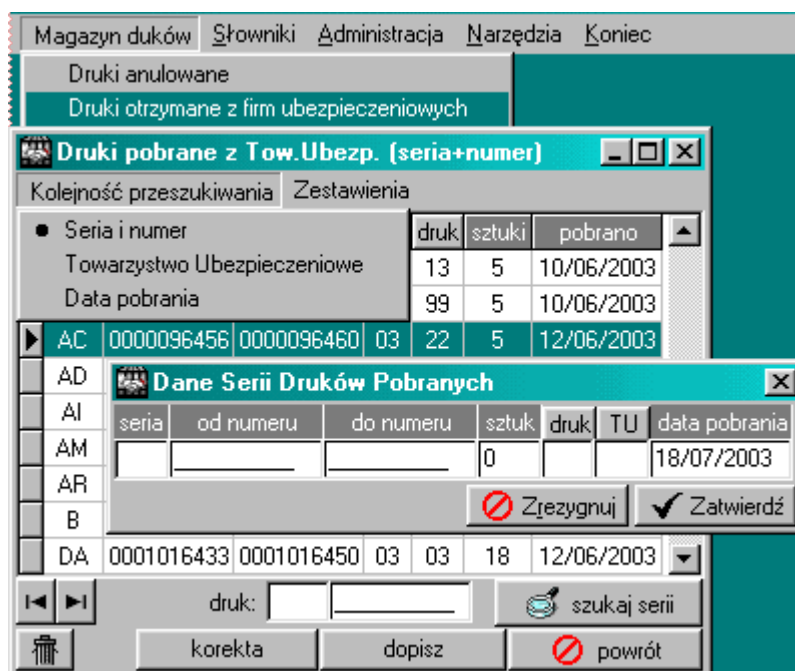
Magazyn duków Słowniki Administracja Narzędzia Koniec

Druki anulowane
Druki otrzymane z firm ubezpieczeniowych

Druki pobrane z Tow.Ubezp. (seria+numer)

Kolejność przeszukiwania Zestawienia

Seria i numer
Towarzystwo Ubezpieczeniowe
Data pobrania

| | | | | druk | sztuki | pobrano |
|---|---|---|---|---|---|---|
| | | | | 13 | 5 | 10/06/2003 |
| | | | | 99 | 5 | 10/06/2003 |
| AC | 0000096456 | 0000096460 | 03 | 22 | 5 | 12/06/2003 |
| AD | | | | | | |
| AI | | | | | | |
| AM | | | | | | |
| AR | | | | | | |
| B | | | | | | |
| DA | 0001016433 | 0001016450 | 03 | 03 | 18 | 12/06/2003 |

Dane Serii Druków Pobranych

| seria | od numeru | do numeru | sztuk | druk | TU | data pobrania |
|---|---|---|---|---|---|---|
| | | | 0 | | | 18/07/2003 |

Zrezygnuj Zatwierdź

druk:

szukaj serii

korekta dopisz powrót